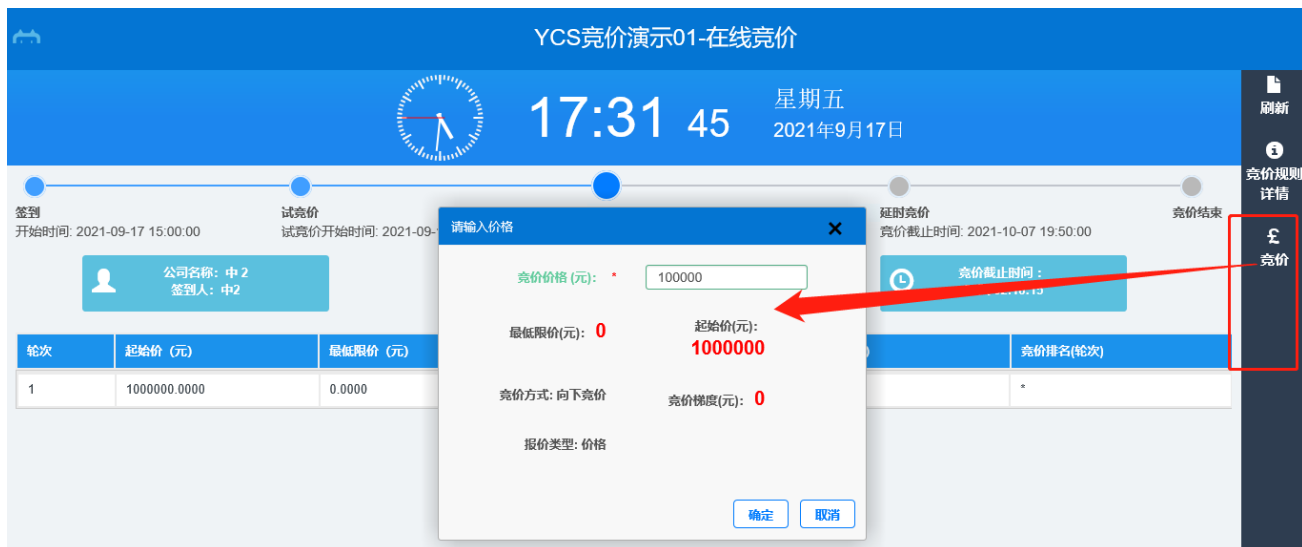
YCS竞价演示01-在线竞价

17:31 45 星期五 2021年9月17日

刷新

竞价规则详情

£ 竞价

签到
开始时间: 2021-09-17 15:00:00

试竞价
试竞价开始时间: 2021-09-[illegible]

延时竞价
竞价截止时间: 2021-10-07 19:50:00

竞价结束

公司名称：中 2
签到人：中2

竞价截止时间：
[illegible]

| 轮次 | 起始价（元） | 最低限价（元） | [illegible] | 竞价排名(轮次) |
|---|---|---|---|---|
| 1 | 1000000.0000 | 0.0000 | | * |

请输入价格 ✕

竞价价格 (元): * 100000

最低限价(元): 0

起始价(元): 1000000

竞价方式: 向下竞价

竞价梯度(元): 0

报价类型: 价格

确定 取消